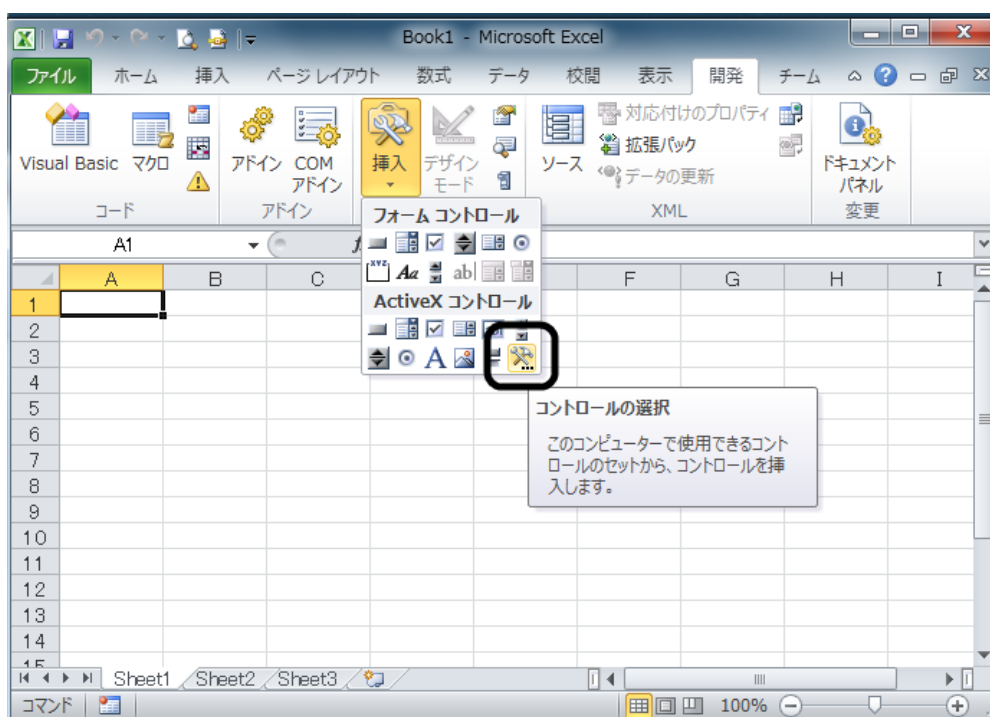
Book1 - Microsoft Excel

ファイル ホーム 挿入 ページ レイアウト 数式 データ 校閲 表示 開発 チーム

Visual Basic マクロ
コード

アドイン COM アドイン
アドイン

挿入 デザイン モード

ソース
対応付けのプロパティ
拡張パック
データの更新
XML

ドキュメント パネル
変更

フォーム コントロール

ActiveX コントロール

A1

| | A | B | C | | F | G | H | I |
|---|---|---|---|---|---|---|---|---|
| 1 | | | | | | | | |
| 2 | | | | | | | | |
| 3 | | | | | | | | |
| 4 | | | | | | | | |
| 5 | | | | | | | | |
| 6 | | | | | | | | |
| 7 | | | | | | | | |
| 8 | | | | | | | | |
| 9 | | | | | | | | |
| 10 | | | | | | | | |
| 11 | | | | | | | | |
| 12 | | | | | | | | |
| 13 | | | | | | | | |
| 14 | | | | | | | | |

コントロールの選択

このコンピューターで使用できるコントロールのセットから、コントロールを挿入します。

Sheet1 Sheet2 Sheet3

コマンド

100%